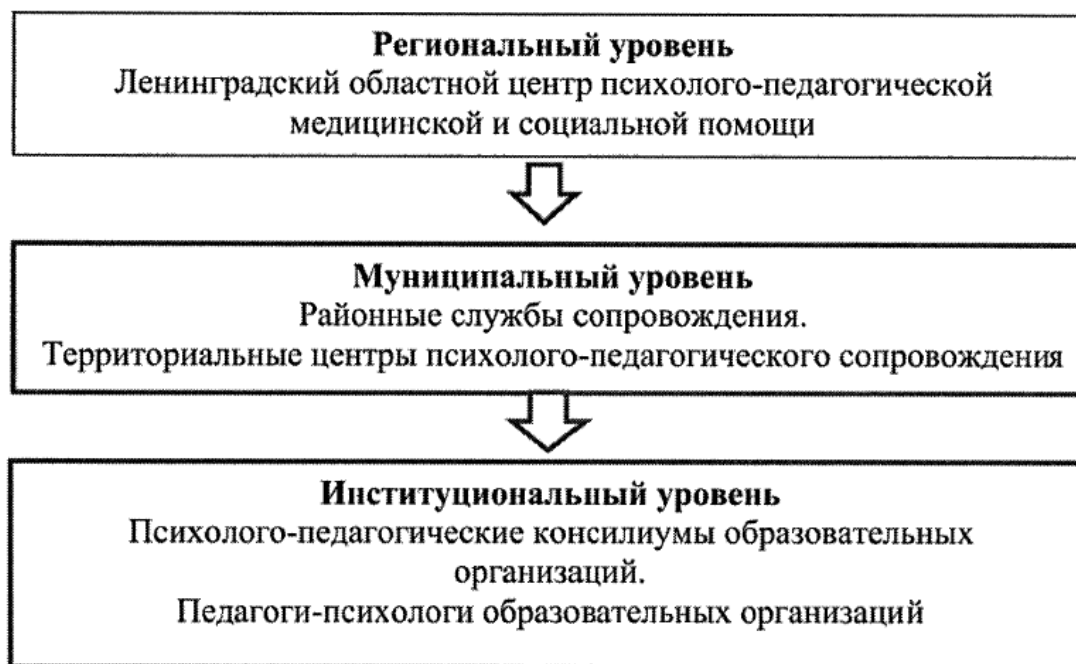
Региональный уровень
Ленинградский областной центр психолого-педагогической медицинской и социальной помощи

Муниципальный уровень
Районные службы сопровождения.
Территориальные центры психолого-педагогического сопровождения

Институциональный уровень
Психолого-педагогические консилиумы образовательных организаций.
Педагоги-психологи образовательных организаций